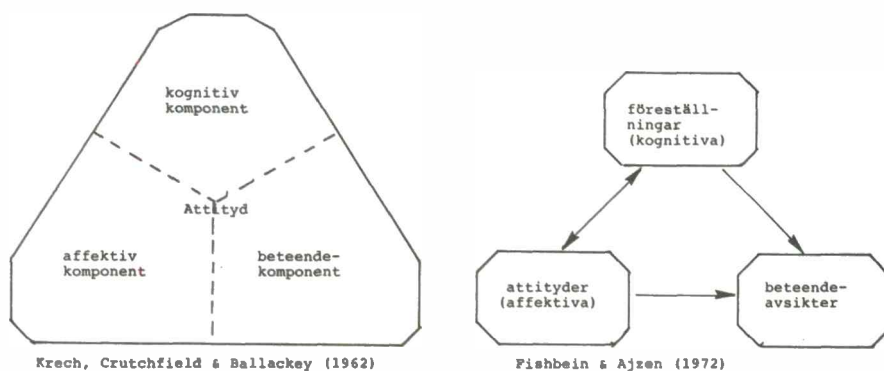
kognitiv komponent

Attityd

affektiv komponent

beteende-komponent

Krech, Crutchfield & Ballackey (1962)

föreställ-ningar (kognitiva)

attityder (affektiva)

beteende-avsikter

Fishbein & Ajzen (1972)